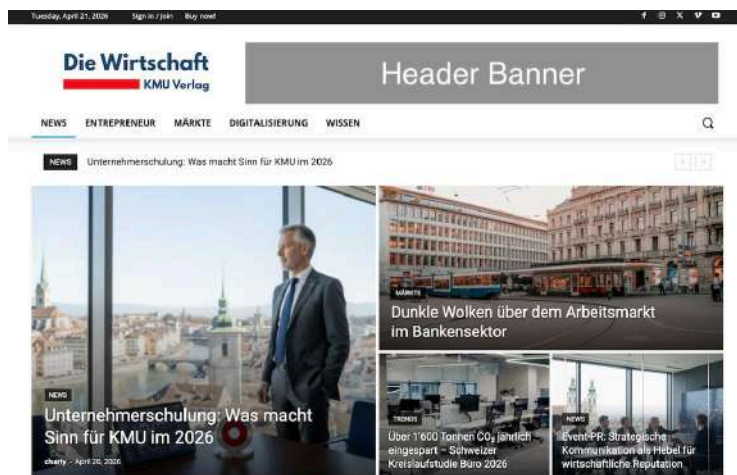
Tuesday, April 21, 2026 Sign in / Join Buy now!

Die Wirtschaft
KMU Verlag

Header Banner

NEWS ENTREPRENEUR MÄRKTE DIGITALISIERUNG WISSEN

NEWS Unternehmerschulung: Was macht Sinn für KMU im 2026

MÄRKTE
Dunkle Wolken über dem Arbeitsmarkt im Bankensektor

NEWS
Unternehmerschulung: Was macht Sinn für KMU im 2026
charly - April 20, 2026

TRENDS
Über 1'600 Tonnen $CO_2$ jährlich eingespart – Schweizer Kreislaufstudie Büro 2026

NEWS
Event-PR: Strategische Kommunikation als Hebel für wirtschaftliche Reputation